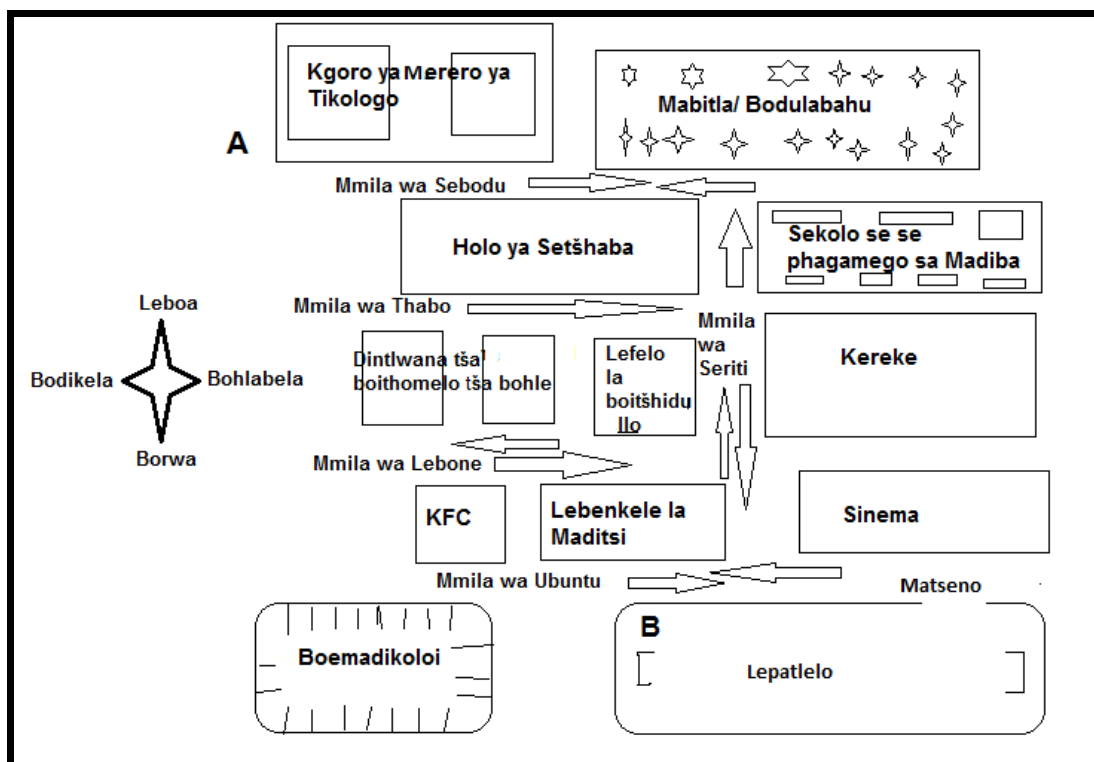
Kgoro ya Merero ya Tikologo

Mabitla/ Bodulabahu

A

Mmila wa Sebodu

Holo ya Setšhaba

Sekolo se se phagamego sa Madiba

Leboa

Bodikela

Bohlabela

Borwa

Mmila wa Thabo

Mmila wa Seriti

Dintlwana tša boithomelo tša bohle

Lefelo la boitšhidullo

Kereke

Mmila wa Lebone

KFC

Lebenkele la Maditsi

Sinema

Mmila wa Ubuntu

Matseno

Boemadikoloi

B

Lepatlelo